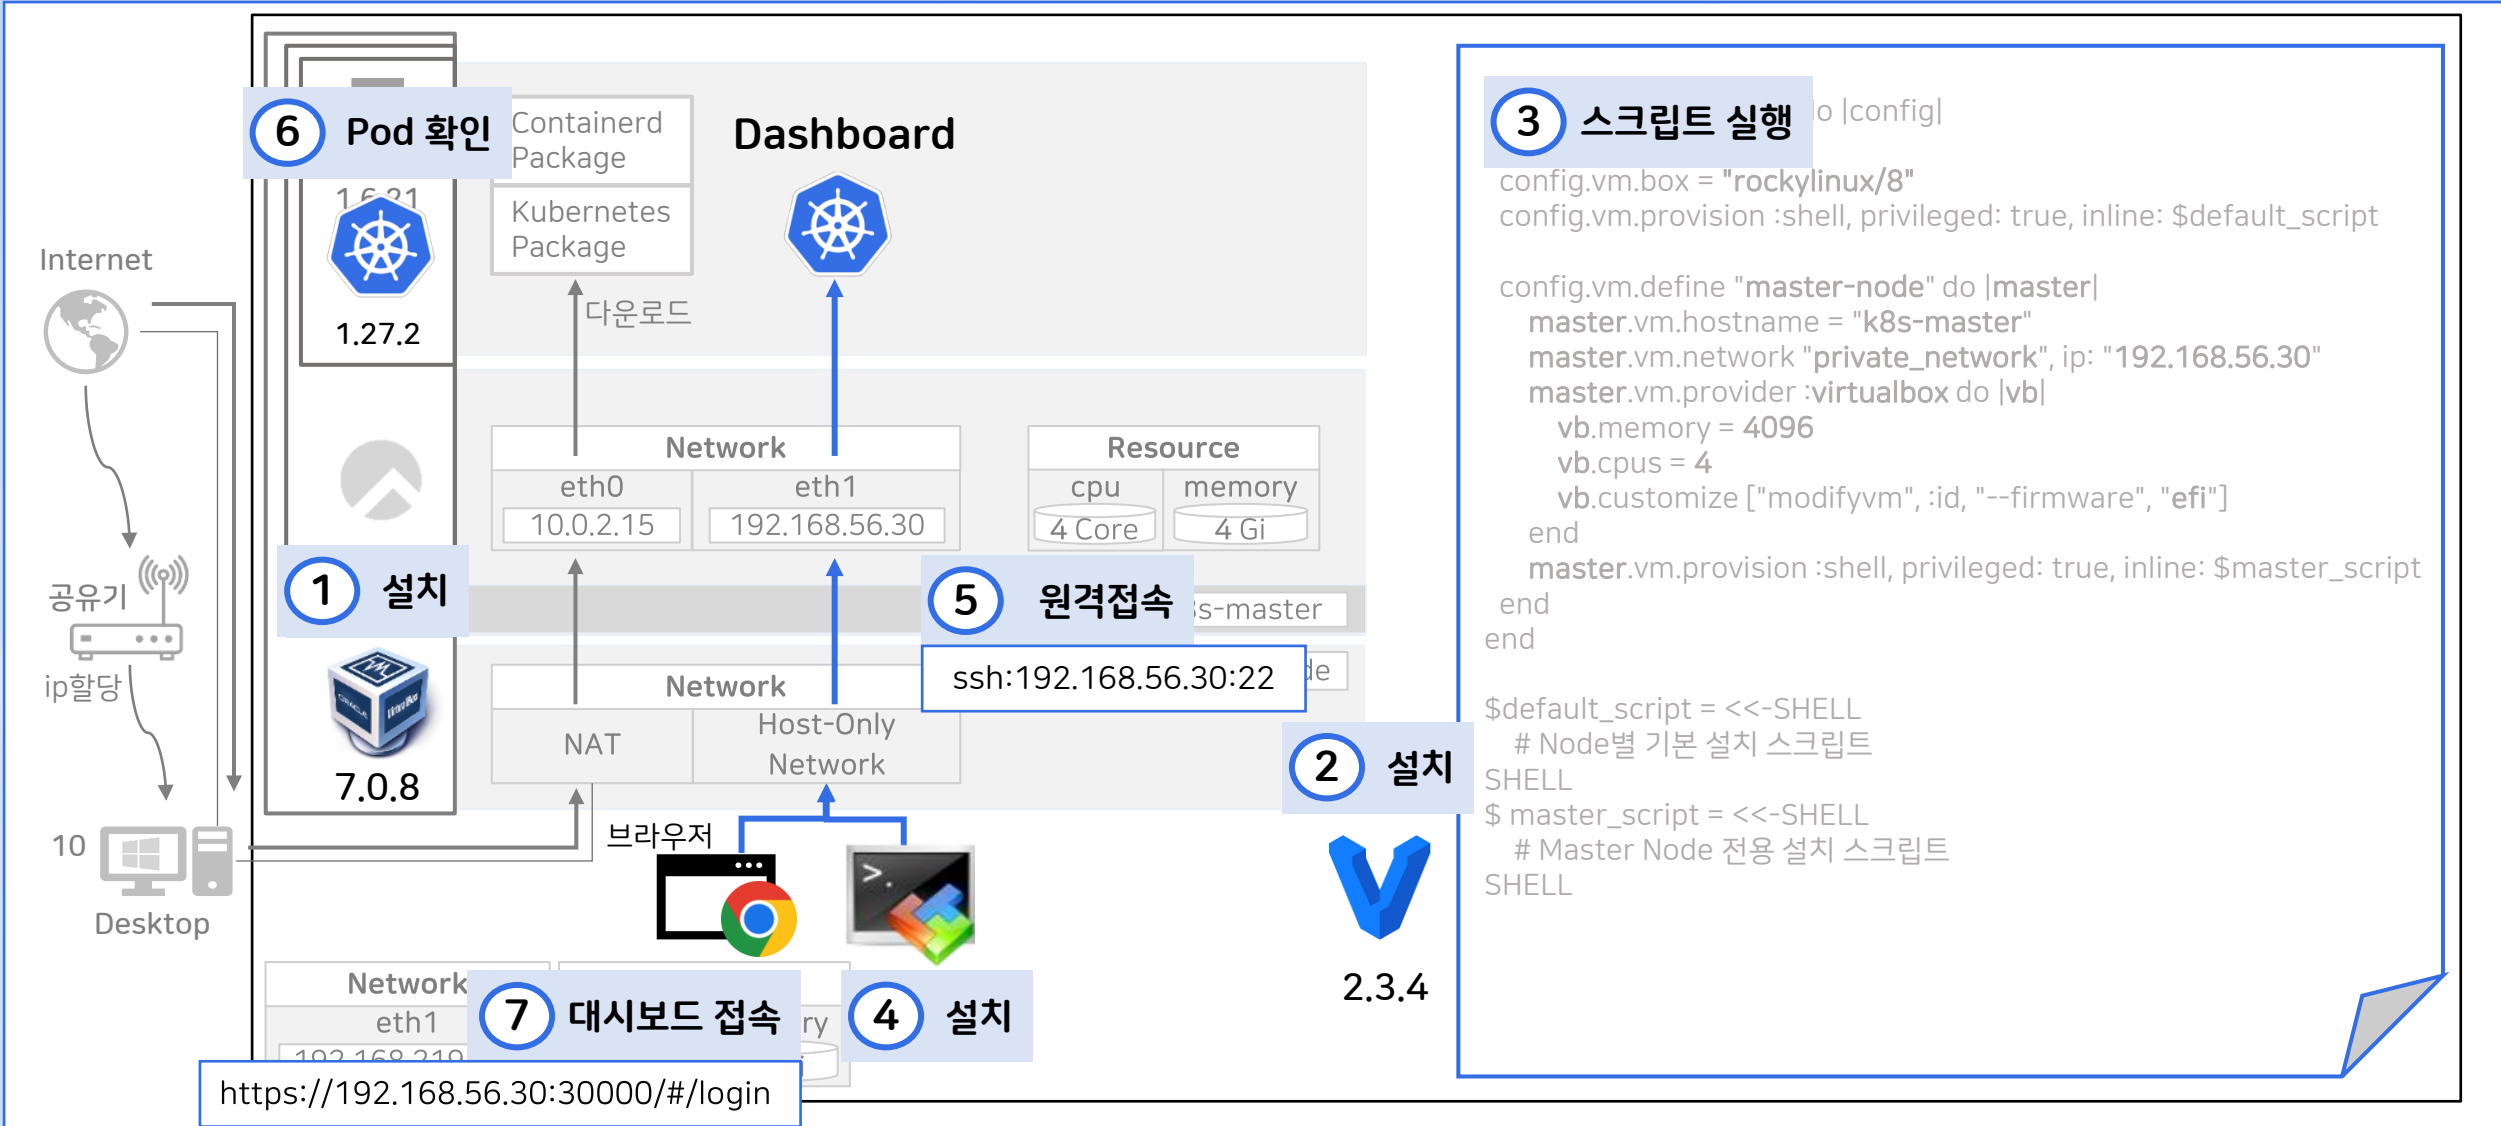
6 Pod 확인

Containerd Package

Kubernetes Package

1.6.21

1.27.2

Dashboard

다운로드

Internet

공유기

ip할당

10

Desktop

1 설치

7.0.8

Network
eth0 eth1
10.0.2.15 192.168.56.30

Resource
cpu memory
4 Core 4 Gi

5 원격접속

s-master

ssh:192.168.56.30:22

de

Network
NAT Host-Only Network

브라우저

2 설치

2.3.4

Network
eth1
192.168.219

7 대시보드 접속

ry

4 설치

https://192.168.56.30:30000/#/login

3 스크립트 실행

o |config|
config.vm.box = "rockylinux/8"
config.vm.provision :shell, privileged: true, inline: $default_script

config.vm.define "master-node" do |master|
master.vm.hostname = "k8s-master"
master.vm.network "private_network", ip: "192.168.56.30"
master.vm.provider :virtualbox do |vb|
vb.memory = 4096
vb.cpus = 4
vb.customize ["modifyvm", :id, "--firmware", "efi"]
end
master.vm.provision :shell, privileged: true, inline: $master_script
end
end

$default_script = <<-SHELL
# Node별 기본 설치 스크립트
SHELL
$ master_script = <<-SHELL
# Master Node 전용 설치 스크립트
SHELL